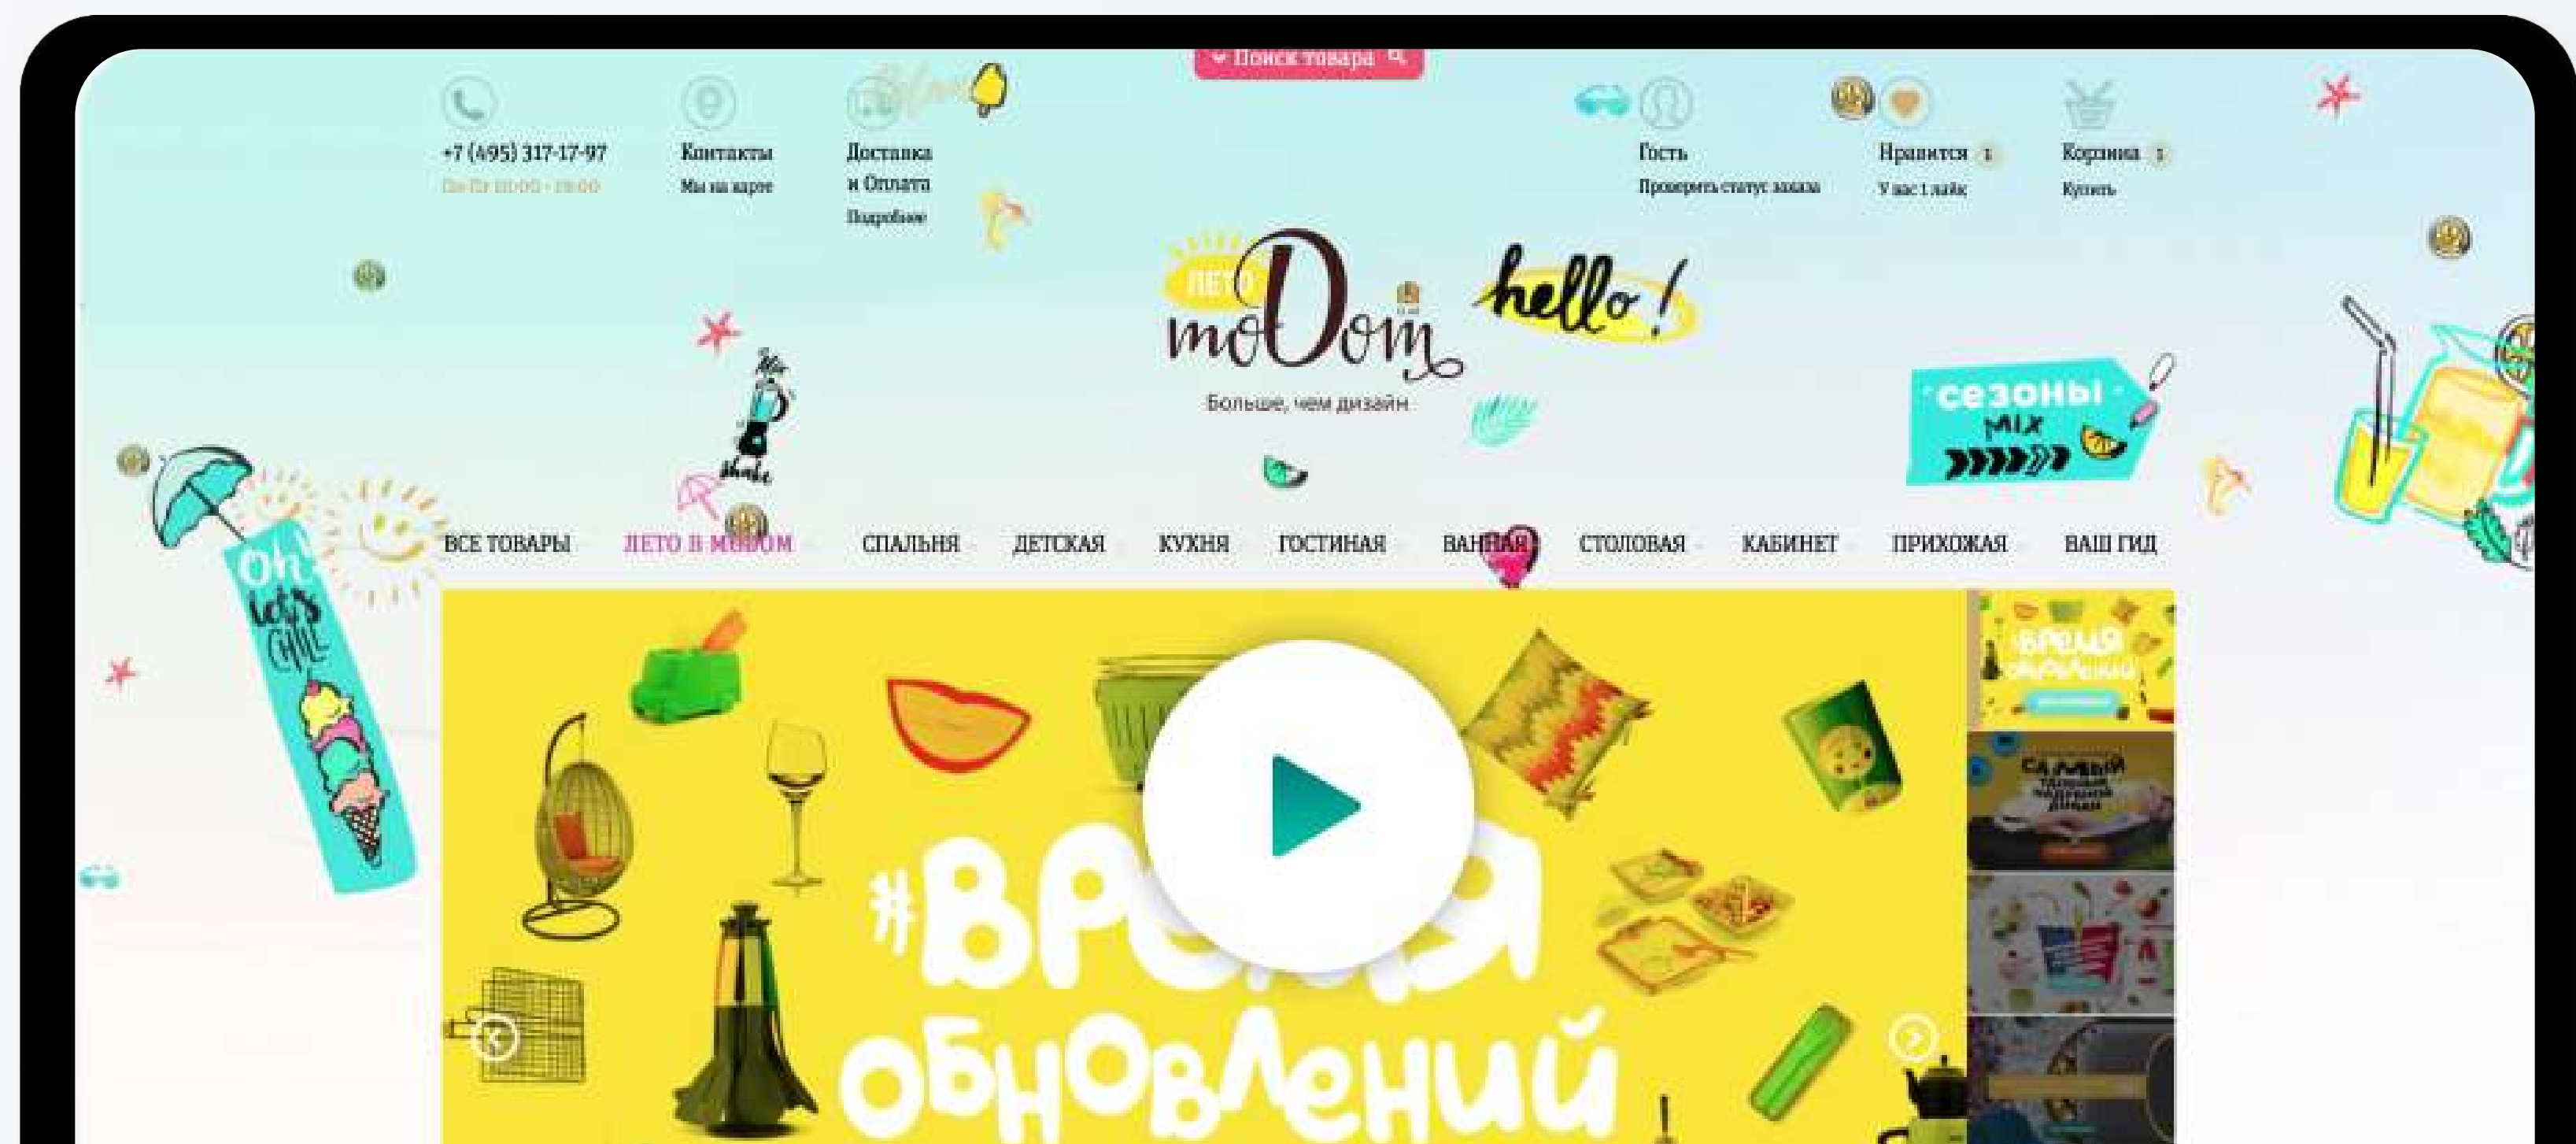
Поиск товара

+7 (495) 317-17-97
Пн-Пт 10:00 - 19:00

Контакты
Мы на карте

Доставка и Оплата
Подробнее

Гость
Проверить статус заказа

Нравится 1
У вас 1 лайк

Корзина 1
Купить

ЛЕТО
moDom
Больше, чем дизайн

hello !

сезоны MIX

Oh! let's chill

shake

ВСЕ ТОВАРЫ ЛЕТО В МОДОМ СПАЛЬНЯ ДЕТСКАЯ КУХНЯ ГОСТИНАЯ ВАННАЯ СТОЛОВАЯ КАБИНЕТ ПРИХОЖАЯ ВАШ ГИД

#ВРЕМЯ ОБНОВЛЕНИЙ

ВРЕМЯ ОБНОВЛЕНИЙ

САМЫЙ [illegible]